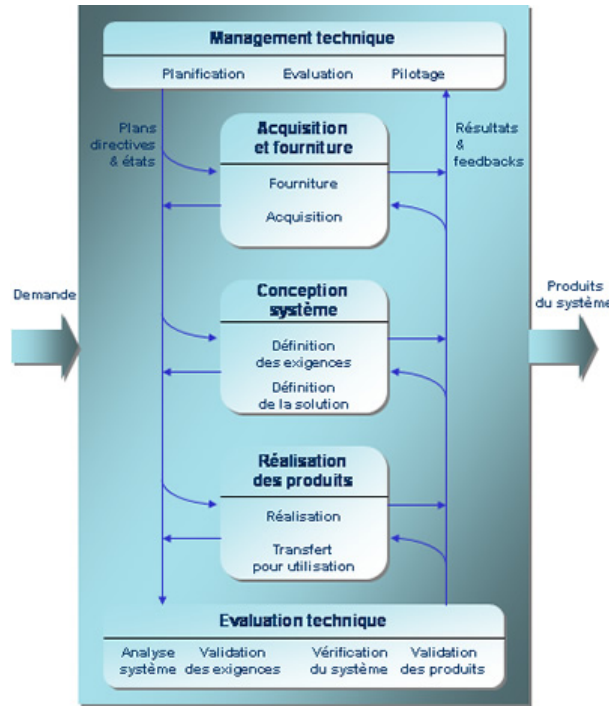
Management technique

Planification Evaluation Pilotage

Plans directives & états

Résultats & feedbacks

Acquisition et fourniture

Fourniture

Acquisition

Demande

Conception système

Définition des exigences

Définition de la solution

Produits du système

Réalisation des produits

Réalisation

Transfert pour utilisation

Evaluation technique

Analyse système

Validation des exigences

Vérification du système

Validation des produits